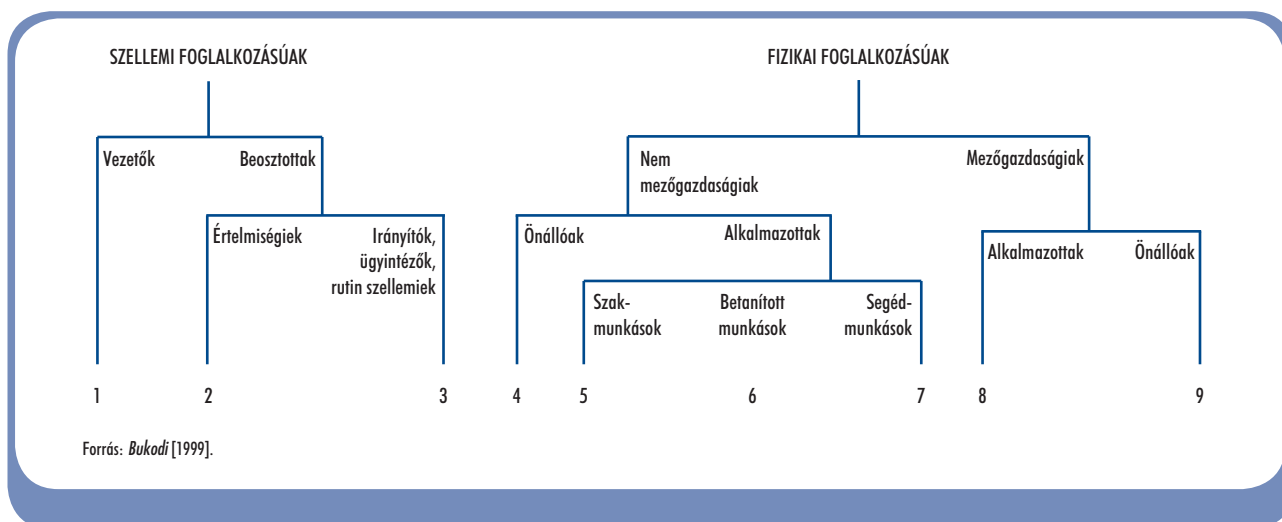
SZELLEMI FOGLALKOZÁSÚAK

FIZIKAI FOGLALKOZÁSÚAK

Vezetők

Beosztottak

Értelmiségiek

Irányítók, ügyintézők, rutin szellemiek

Nem mezőgazdaságiak

Mezőgazdaságiak

Önállóak

Alkalmazottak

Szakmunkások

Betanított munkások

Segédmunkások

Alkalmazottak

Önállóak

1 2 3 4 5 6 7 8 9

Forrás: *Bukodi* [1999].